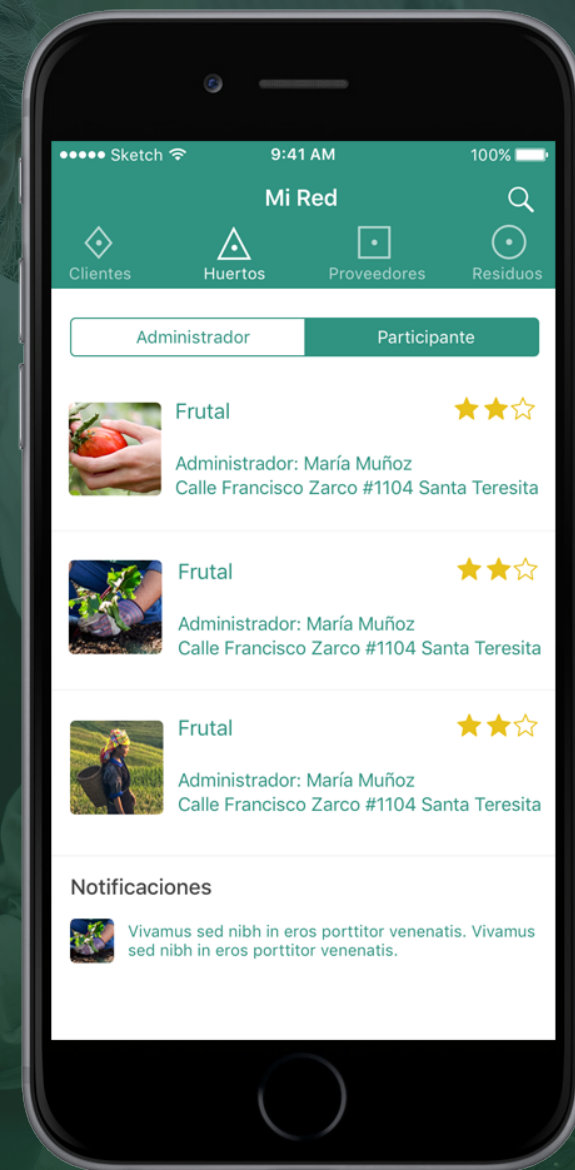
●●●●● Sketch 9:41 AM 100%

Mi Red

Clientes
Huertos
Proveedores
Residuos

Administrador
Participante

Frutal
Administrador: María Muñoz
Calle Francisco Zarco #1104 Santa Teresita

Frutal
Administrador: María Muñoz
Calle Francisco Zarco #1104 Santa Teresita

Frutal
Administrador: María Muñoz
Calle Francisco Zarco #1104 Santa Teresita

Notificaciones

Vivamus sed nibh in eros porttitor venenatis. Vivamus sed nibh in eros porttitor venenatis.